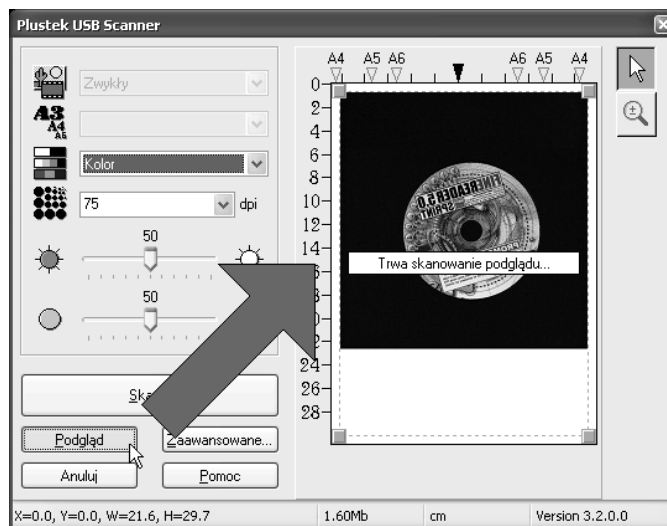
Plustek USB Scanner

Zwykły

A3
A4
A5

Kolor

75

dpi

50

50

Ska

Podgląd

Zaawansowane...

Anuluj

Pomoc

A4 A5 A6 A6 A5 A4

0
2
4
6
8
10
12
14
24
26
28

FINEREADER 5.0 SPRINT

Trwa skanowanie podglądu...

X=0.0, Y=0.0, W=21.6, H=29.7

1.60Mb

cm

Version 3.2.0.0